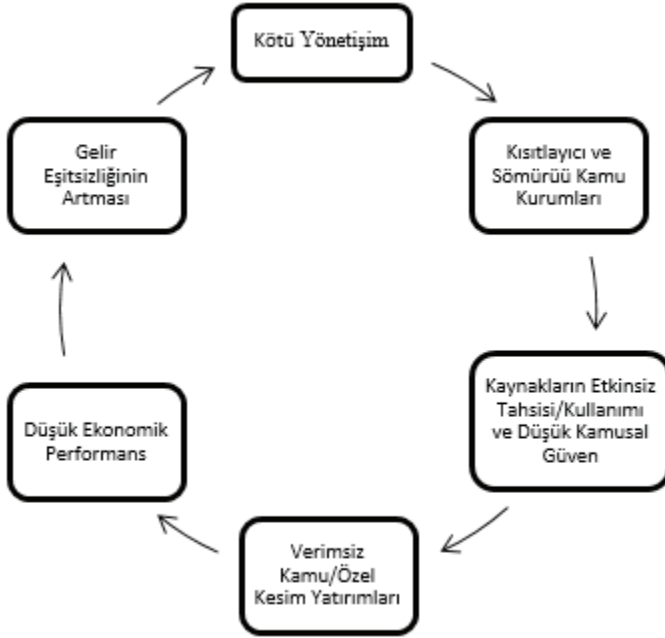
Kötü Yönetişim

Kısıtlayıcı ve Sömürüü Kamu Kurumları

Kaynakların Etkinsiz Tahsisi/Kullanımı ve Düşük Kamusal Güven

Verimsiz Kamu/Özel Kesim Yatırımları

Düşük Ekonomik Performans

Gelir Eşitsizliğinin Artması